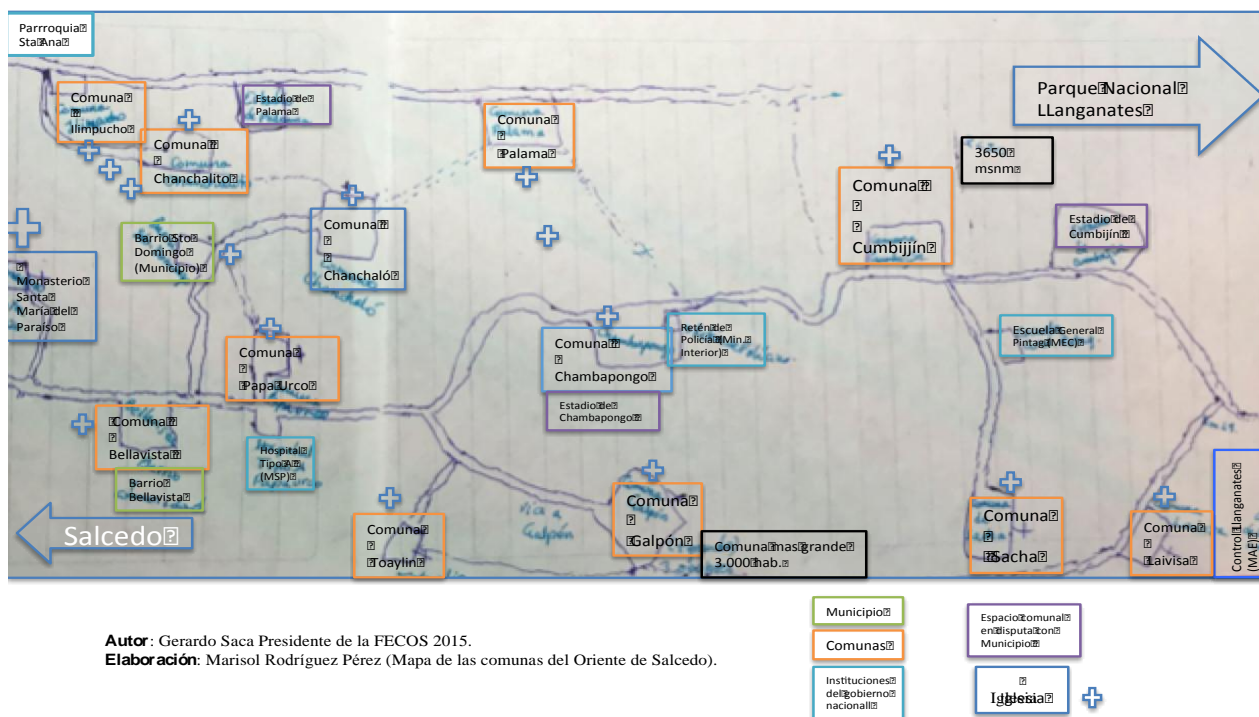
Parrroquia Sta Ana

Comuna Ilimpucho

Estadio de Palama

Comuna Chanchalito

Comuna Palama

Parque Nacional LLanganates

3650 msnm

Comuna Cumbijjín

Estadio de Cumbijín

Barrio Sto Domingo (Municipio)

Comuna Chanchaló

Monasterio Santa María del Paraíso

Comuna Papa Urco

Comuna Chambapongo

Retén de Policía (Min. Interior)

Escuela General Pintag (MEC)

Estadio de Chambapongo

Comuna Bellavista

Barrio Bellavista

Hospital Tipo A (MSP)

Salcedo

Comuna Toaylin

Comuna Galpón

Comuna mas grande 3.000 hab.

Comuna Sacha

Comuna Laivisa

Control Llanganates (MAE)

Municipio

Comunas

Instituciones del gobierno nacionall

Espacio comunal en disputa con Municipio

Iglesia

**Autor**: Gerardo Saca Presidente de la FECOS 2015.
**Elaboración**: Marisol Rodríguez Pérez (Mapa de las comunas del Oriente de Salcedo).